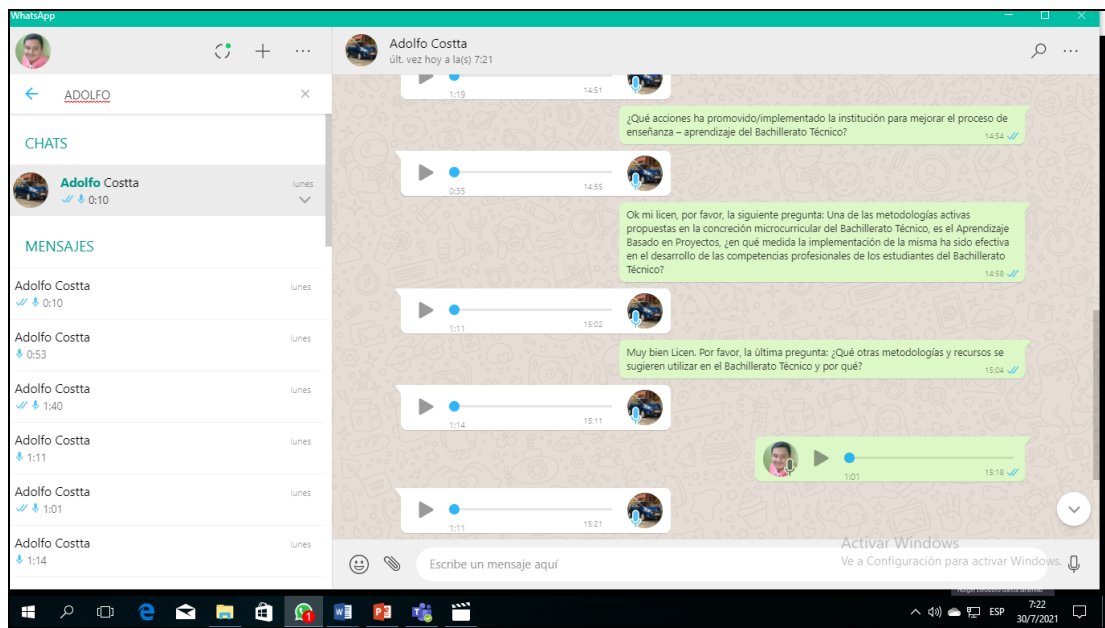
WhatsApp

ADOLFO

CHATS

Adolfo Costta
0:10
lunes

MENSAJES

Adolfo Costta
0:10
lunes

Adolfo Costta
0:53
lunes

Adolfo Costta
1:40
lunes

Adolfo Costta
1:11
lunes

Adolfo Costta
1:01
lunes

Adolfo Costta
1:14
lunes

Adolfo Costta
últ. vez hoy a la(s) 7:21

1:19 14:51

¿Qué acciones ha promovido/implementado la institución para mejorar el proceso de enseñanza – aprendizaje del Bachillerato Técnico?
14:54

0:35 14:55

Ok mi licen, por favor, la siguiente pregunta: Una de las metodologías activas propuestas en la concreción microcurricular del Bachillerato Técnico, es el Aprendizaje Basado en Proyectos, ¿en qué medida la implementación de la misma ha sido efectiva en el desarrollo de las competencias profesionales de los estudiantes del Bachillerato Técnico?
14:58

1:11 15:02

Muy bien Licen. Por favor, la última pregunta: ¿Qué otras metodologías y recursos se sugieren utilizar en el Bachillerato Técnico y por qué?
15:04

1:14 15:11

1:01 15:18

1:11 15:21

Escribe un mensaje aquí

Activar Windows
Ve a Configuración para activar Windows.

ESP
7:22
30/7/2021